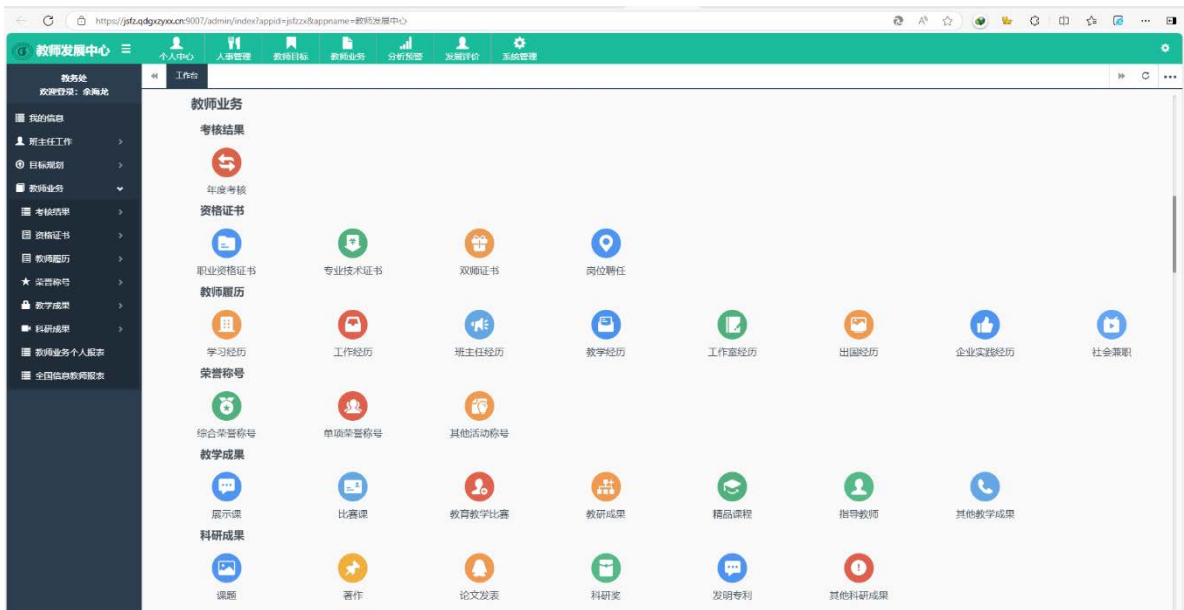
https://jsfz.qdgxzyxx.cn:9007/admin/index?appid=jsfzzx&appname=教师发展中心

教师发展中心 ≡

个人中心 人事管理 教师目标 教师业务 分析预警 发展评价 系统管理

教务处
欢迎登录：余海龙

我的信息
班主任工作
目标规划
教师业务
考核结果
资格证书
教师履历
荣誉称号
教学成果
科研成果
教师业务个人报表
全国信息教师报表

工作台

教师业务

考核结果

年度考核

资格证书

职业资格证书
专业技术证书
双师证书
岗位聘任

教师履历

学习经历
工作经历
班主任经历
教学经历
工作室经历
出国经历
企业实践经历
社会兼职

荣誉称号

综合荣誉称号
单项荣誉称号
其他活动称号

教学成果

展示课
比赛课
教育教学比赛
教研成果
精品课程
指导教师
其他教学成果

科研成果

课题
著作
论文发表
科研奖
发明专利
其他科研成果